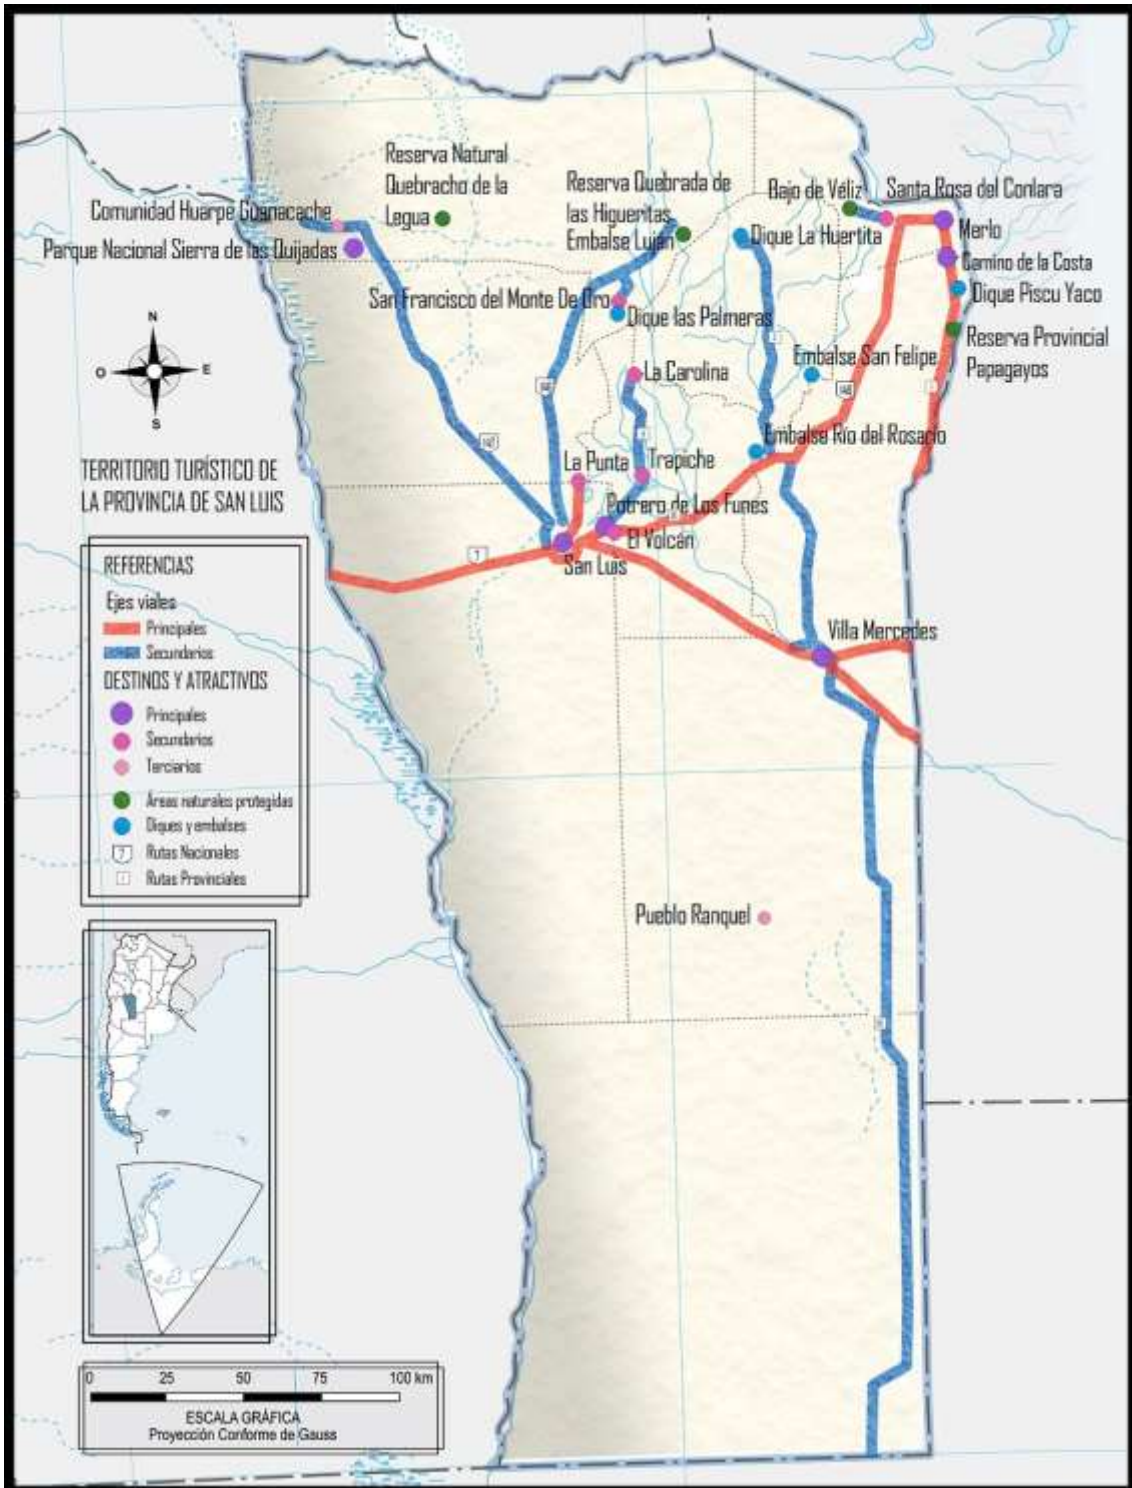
Reserva Natural Quebracho de la Legua

Reserva Quebrada de las Higueritas

Bajo de Véliz

Santa Rosa del Conlara

Comunidad Huarpe Guanacache

Embalse Luján

Dique La Huertita

Merlo

Parque Nacional Sierra de las Quijadas

Camino de la Costa

Dique Piscu Yaco

San Francisco del Monte De Oro

Dique las Palmeras

Reserva Provincial Papagayos

Embalse San Felipe

La Carolina

TERRITORIO TURÍSTICO DE LA PROVINCIA DE SAN LUIS

Embalse Río del Rosario

La Punta

Trapiche

Potrero de Los Funes

El Volcán

San Luis

REFERENCIAS
Ejes viales
Principales
Secundarios
DESTINOS Y ATRACTIVOS
Principales
Secundarios
Terciarios
Áreas naturales protegidas
Diques y embalses
7 Rutas Nacionales
Rutas Provinciales

Villa Mercedes

Pueblo Ranquel

0 25 50 75 100 km
ESCALA GRÁFICA
Proyección Conforme de Gauss